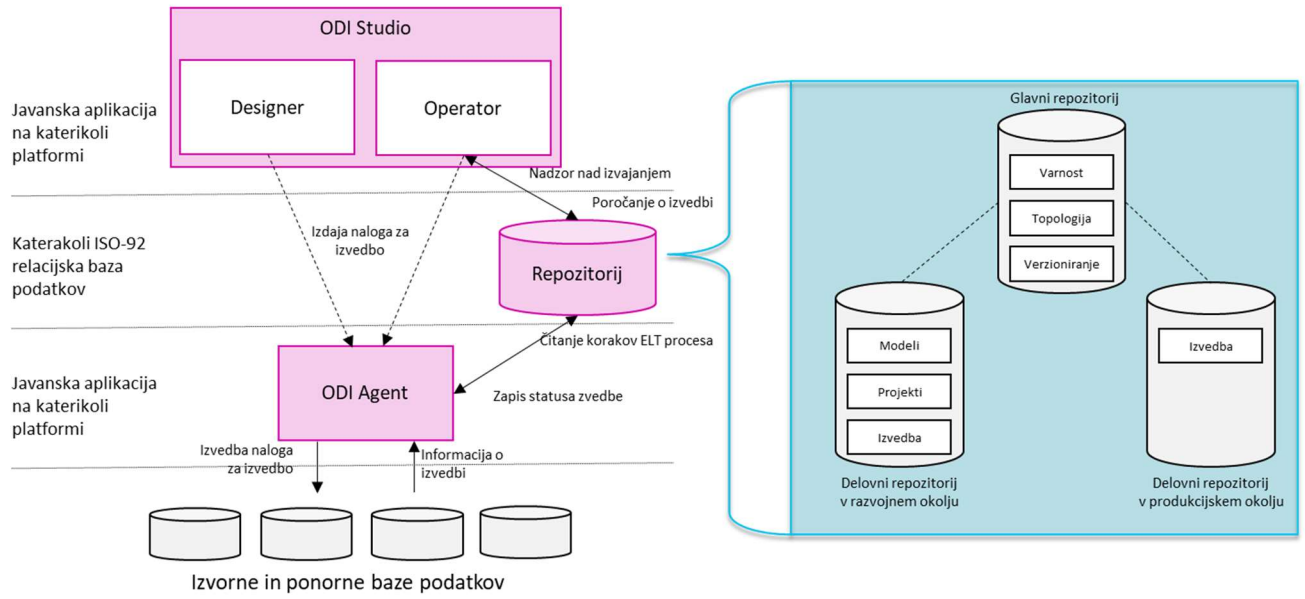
ODI Studio

Designer

Operator

Javanska aplikacija na katerikoli platformi

Nadzor nad izvajanjem

Poročanje o izvedbi

Izdaja naloga za izvedbo

Katerakoli ISO-92 relacijska baza podatkov

Repozitorij

Čitanje korakov ELT procesa

Javanska aplikacija na katerikoli platformi

ODI Agent

Zapis statusa zvedbe

Izvedba naloga za izvedbo

Informacija o izvedbi

Izvorne in ponorne baze podatkov

Glavni repozitorij

Varnost

Topologija

Verzioniranje

Modeli

Projekti

Izvedba

Izvedba

Delovni repozitorij v razvojnem okolju

Delovni repozitorij v produkcijskem okolju